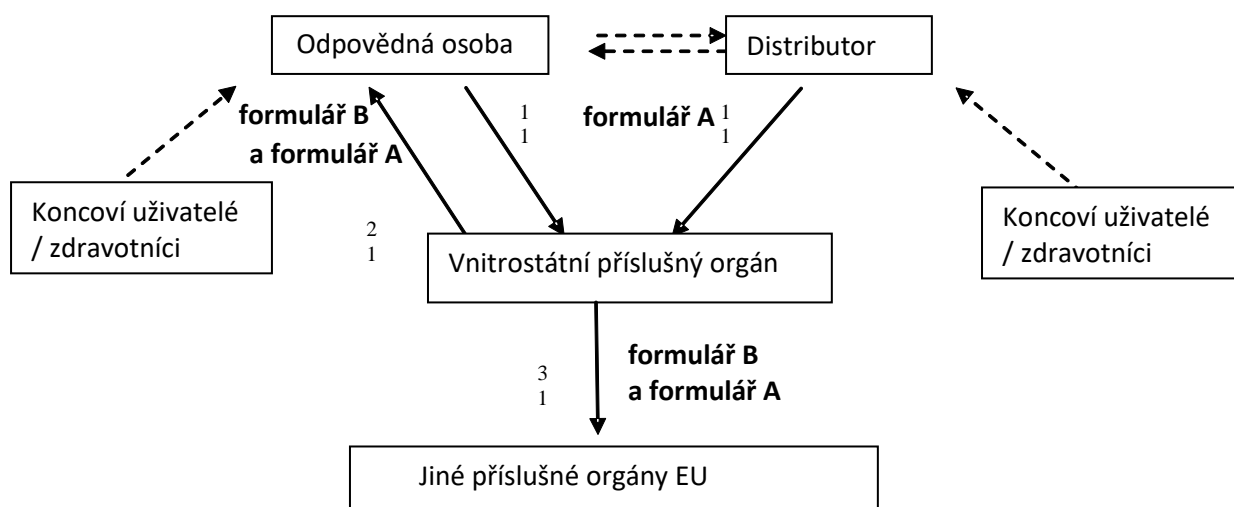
Odpovědná osoba

Distributor

formulář B
a formulář A

1
1

formulář A $^{1}_{1}$

Koncoví uživatelé / zdravotníci

2
1

Vnitrostátní příslušný orgán

Koncoví uživatelé / zdravotníci

3
1

formulář B
a formulář A

Jiné příslušné orgány EU